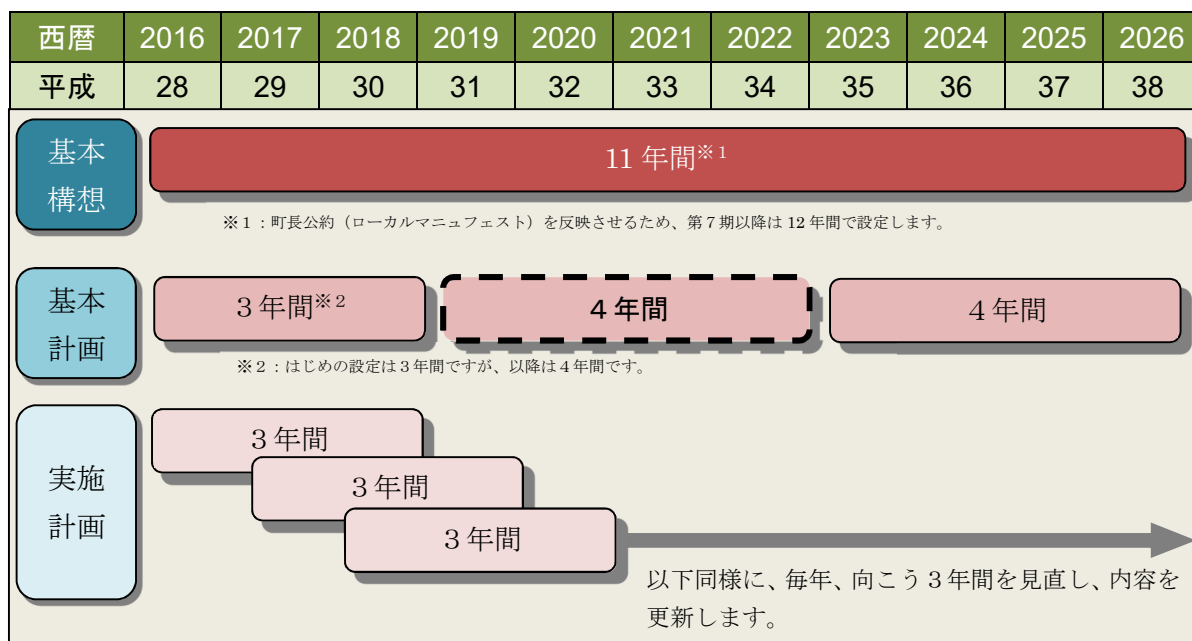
| 西暦 | 2016 | 2017 | 2018 | 2019 | 2020 | 2021 | 2022 | 2023 | 2024 | 2025 | 2026 |
|---|---|---|---|---|---|---|---|---|---|---|---|
| 平成 | 28 | 29 | 30 | 31 | 32 | 33 | 34 | 35 | 36 | 37 | 38 |

基本構想

11年間※1

※1：町長公約（ローカルマニュフェスト）を反映させるため、第7期以降は12年間で設定します。

基本計画

3年間※2

4年間

4年間

※2：はじめの設定は3年間ですが、以降は4年間です。

実施計画

3年間

3年間

3年間

以下同様に、毎年、向こう3年間を見直し、内容を更新します。